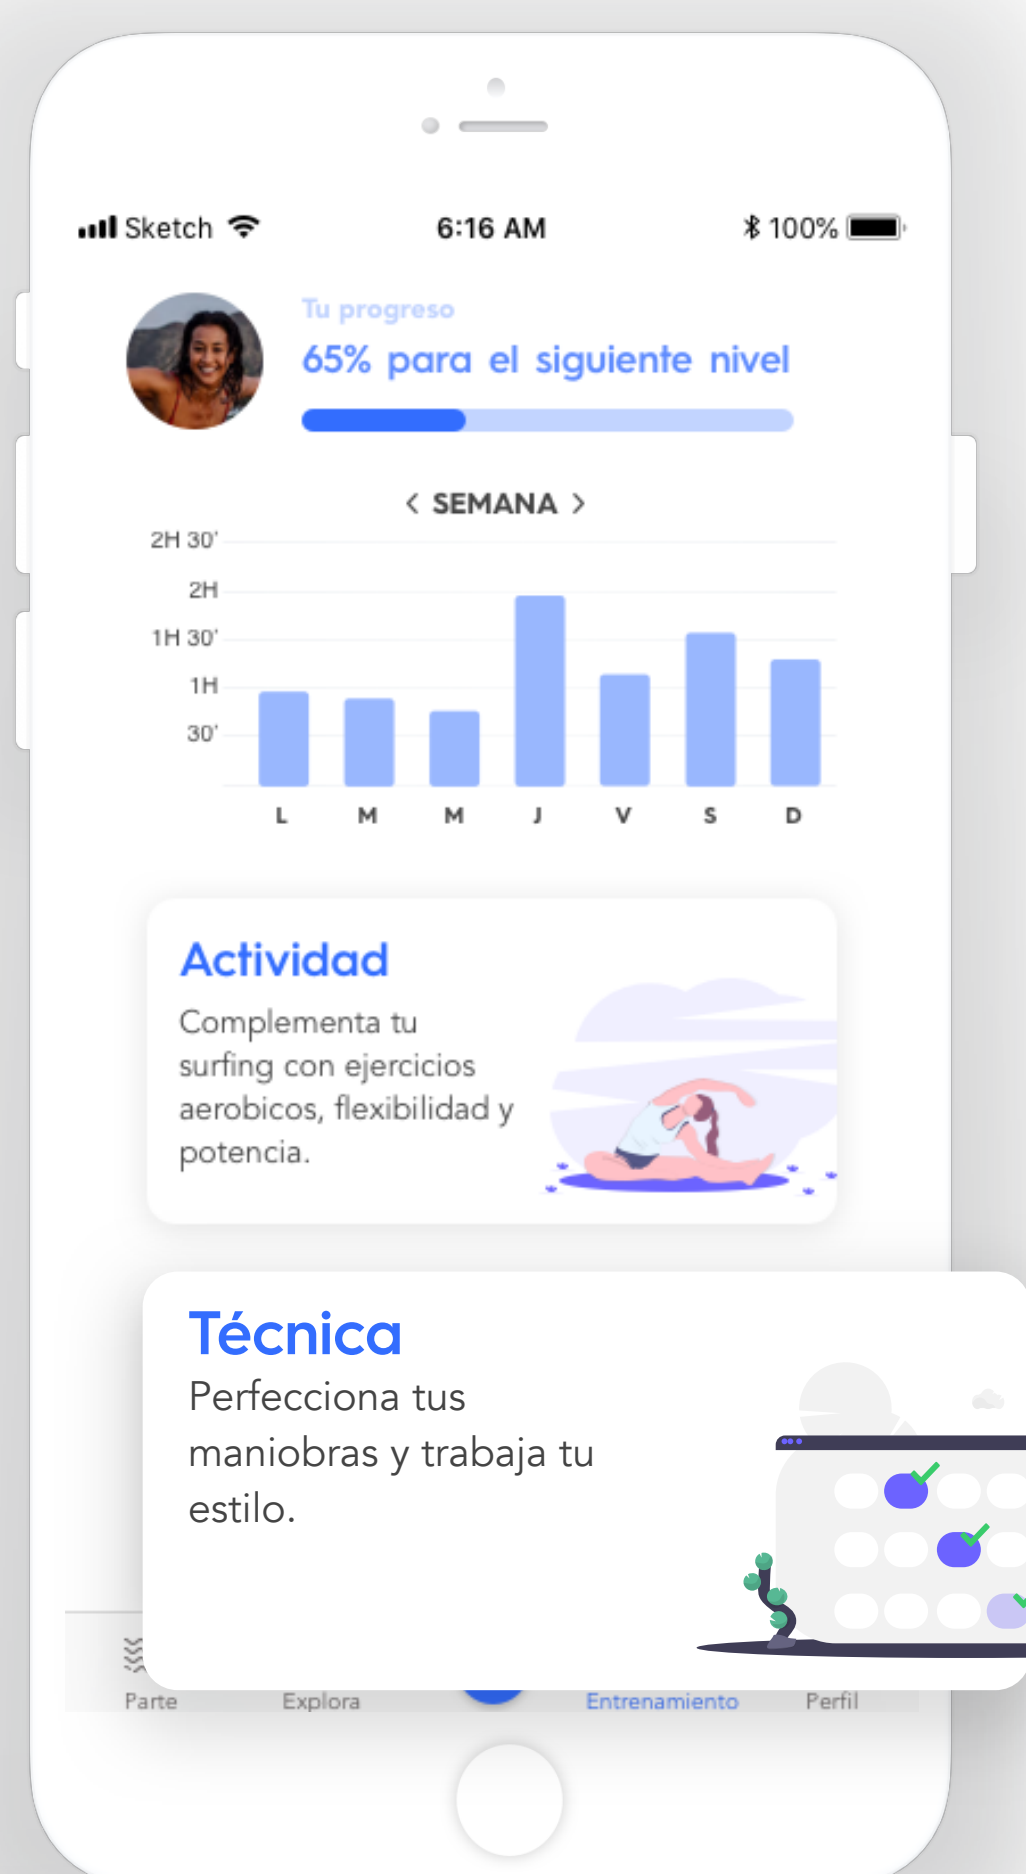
Sketch 6:16 AM 100%

Tu progreso
65% para el siguiente nivel

< SEMANA >

2H 30'
2H
1H 30'
1H
30'

L M M J V S D

Actividad
Complementa tu surfing con ejercicios aerobicos, flexibilidad y potencia.

Técnica
Perfecciona tus maniobras y trabaja tu estilo.

Parte Explora Entrenamiento Perfil